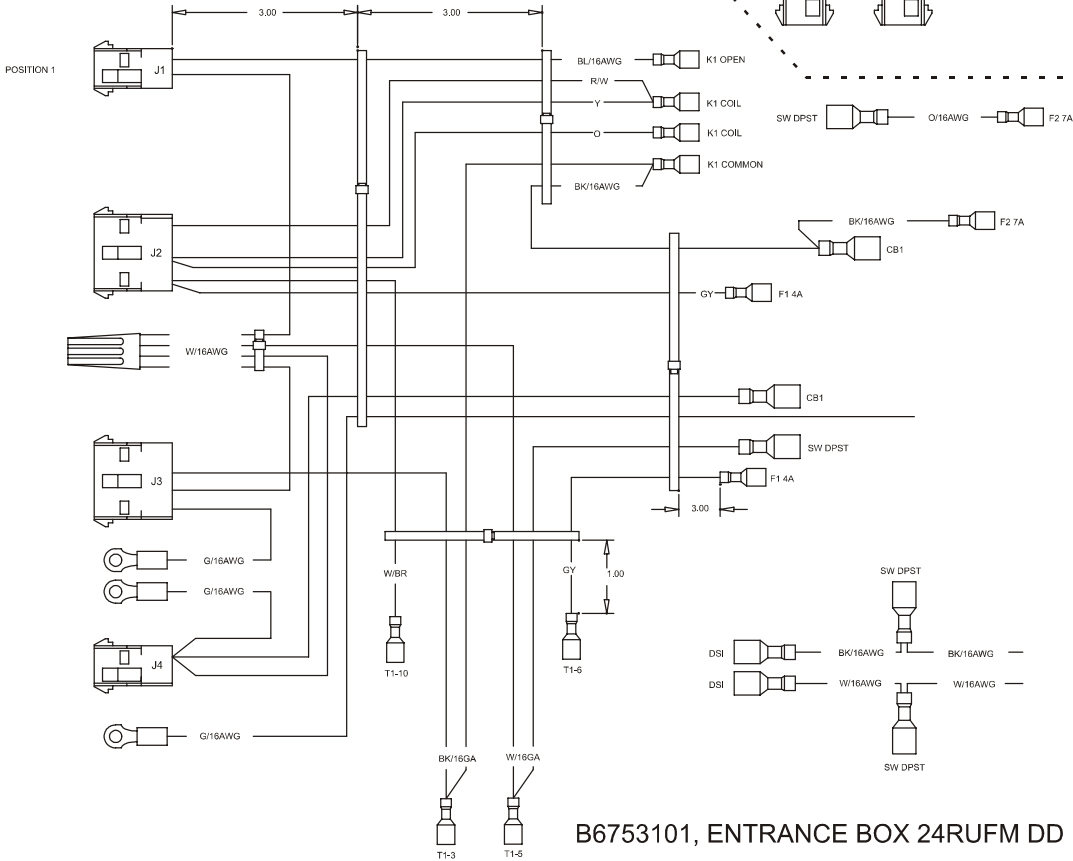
3.00
3.00
POSITION 1
J1
BL/16AWG
K1 OPEN
R/W
Y
K1 COIL
O
K1 COIL
K1 COMMON
BK/16AWG
SW DPST
O/16AWG
F2 7A
J2
BK/16AWG
F2 7A
CB1
GY
F1 4A
W/16AWG
CB1
J3
SW DPST
F1 4A
3.00
G/16AWG
W/BR
GY
1.00
G/16AWG
SW DPST
J4
T1-10
T1-6
DSI
BK/16AWG
BK/16AWG
DSI
W/16AWG
W/16AWG
G/16AWG
SW DPST
BK/16GA
W/16GA
T1-3
T1-5
B6753101, ENTRANCE BOX 24RUFM DD